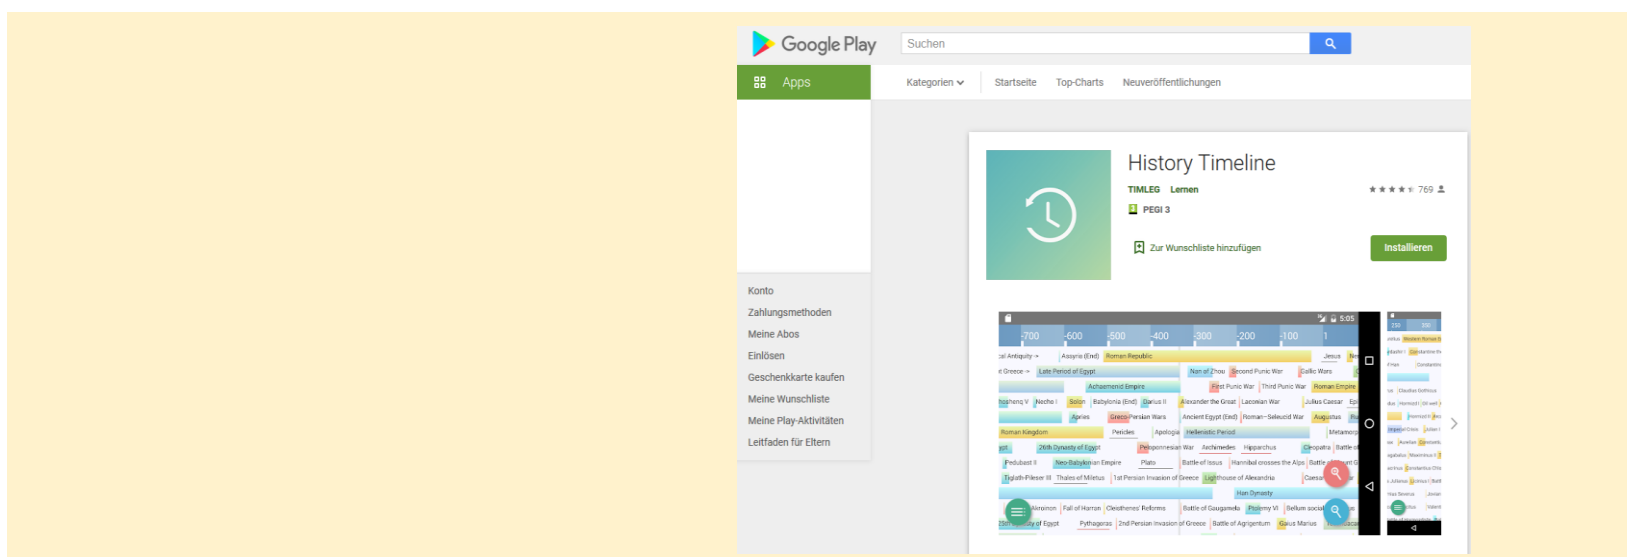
Google Play

Suchen

Apps

Kategorien

Startseite

Top-Charts

Neuveröffentlichungen

Konto

Zahlungsmethoden

Meine Abos

Einlösen

Geschenkkarte kaufen

Meine Wunschliste

Meine Play-Aktivitäten

Leitfaden für Eltern

History Timeline

TIMLEG Lernen

769

PEGI 3

Zur Wunschliste hinzufügen

Installieren

5:05

-700 -600 -500 -400 -300 -200 -100 1

Assyria (End) Roman Republic Jesus

Late Period of Egypt Nan of Zhou Second Punic War Gallic Wars

Achaemenid Empire First Punic War Third Punic War Roman Empire

Necho I Solon Babylonia (End) Darius II Alexander the Great Laconian War Julius Caesar

Apries Greco-Persian Wars Ancient Egypt (End) Roman–Seleucid War Augustus

Roman Kingdom Pericles Apologia Hellenistic Period

26th Dynasty of Egypt Peloponnesian War Archimedes Hipparchus Cleopatra

Pedubast II Neo-Babylonian Empire Plato Battle of Issus Hannibal crosses the Alps

Tiglath-Pileser III Thales of Miletus 1st Persian Invasion of Greece Lighthouse of Alexandria

Han Dynasty

Fall of Harran Cleisthenes' Reforms Battle of Gaugamela Ptolemy VI

Pythagoras 2nd Persian Invasion of Greece Battle of Agrigentum Gaius Marius